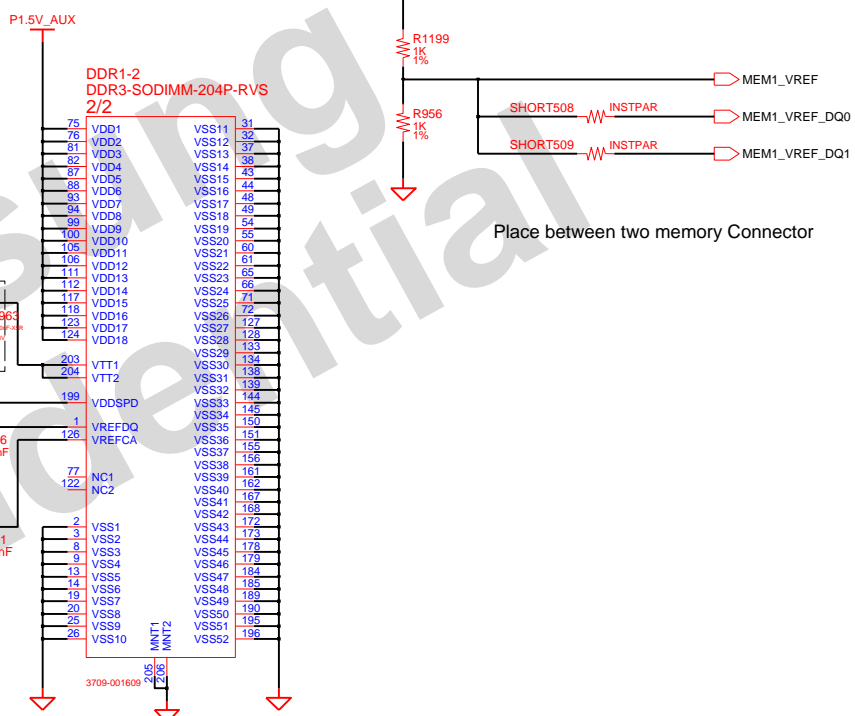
P1.5V_AUX

DDR1-2
DDR3-SODIMM-204P-RVS
2/2

75 VDD1
76 VDD2
81 VDD3
82 VDD4
87 VDD5
88 VDD6
93 VDD7
94 VDD8
99 VDD9
100 VDD10
105 VDD11
106 VDD12
111 VDD13
112 VDD14
117 VDD15
118 VDD16
123 VDD17
124 VDD18

203 VTT1
204 VTT2

199 VDDSPD

1 VREFDQ
126 VREFCA

77 NC1
122 NC2

2 VSS1
3 VSS2
8 VSS3
9 VSS4
13 VSS5
14 VSS6
19 VSS7
20 VSS8
25 VSS9
26 VSS10

VSS11 31
VSS12 32
VSS13 37
VSS14 38
VSS15 43
VSS16 44
VSS17 48
VSS18 49
VSS19 54
VSS20 55
VSS21 60
VSS22 61
VSS23 65
VSS24 66
VSS25 71
VSS26 72
VSS27 127
VSS28 128
VSS29 133
VSS30 134
VSS31 138
VSS32 139
VSS33 144
VSS34 145
VSS35 150
VSS36 151
VSS37 155
VSS38 156
VSS39 161
VSS40 162
VSS41 167
VSS42 168
VSS43 172
VSS44 173
VSS45 178
VSS46 179
VSS47 184
VSS48 185
VSS49 189
VSS50 190
VSS51 195
VSS52 196

MNT1 MNT2
205 206
3709-001609

963
6
nF
1
nF

R1199
1K
1%

R956
1K
1%

MEM1_VREF

SHORT508 INSTPAR MEM1_VREF_DQ0

SHORT509 INSTPAR MEM1_VREF_DQ1

Place between two memory Connector

sung
idential